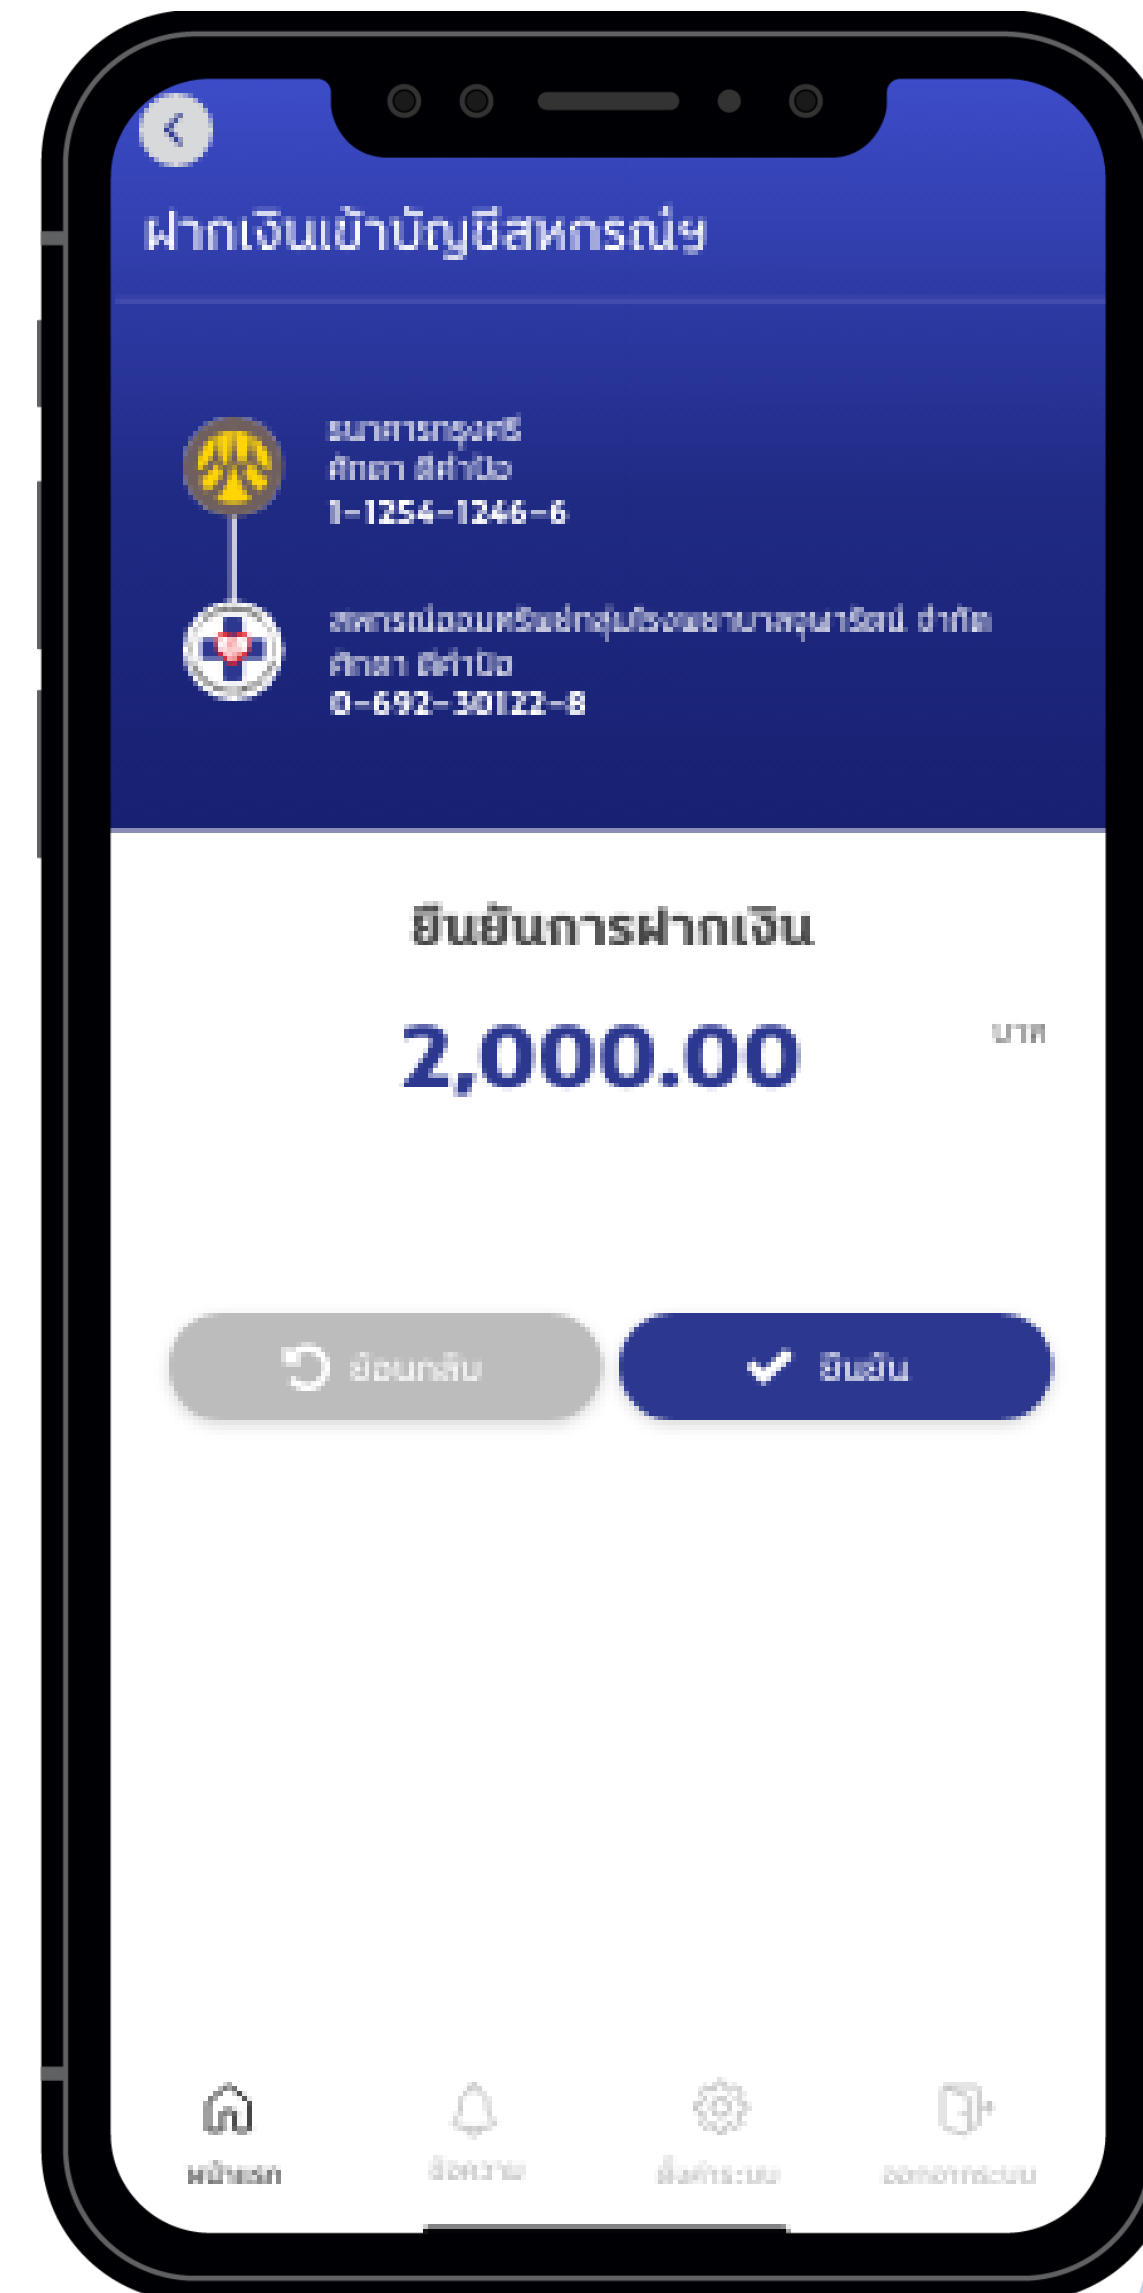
ฝากเงินเข้าบัญชีสหกรณ์ฯ

ธนาคารกรุงศรี
ศิกดา ดีค่ามือ
1-1254-1246-6

สหกรณ์ออมทรัพย์กลุ่มโรงพยาบาลจุฬารัตน์ จำกัด
ศิกดา ดีค่ามือ
0-692-30122-8

ยืนยันการฝากเงิน

2,000.00 บาท

ย้อนกลับ

ยืนยัน

หน้าแรก
ข้อความ
ตั้งค่าระบบ
ออกจากระบบ